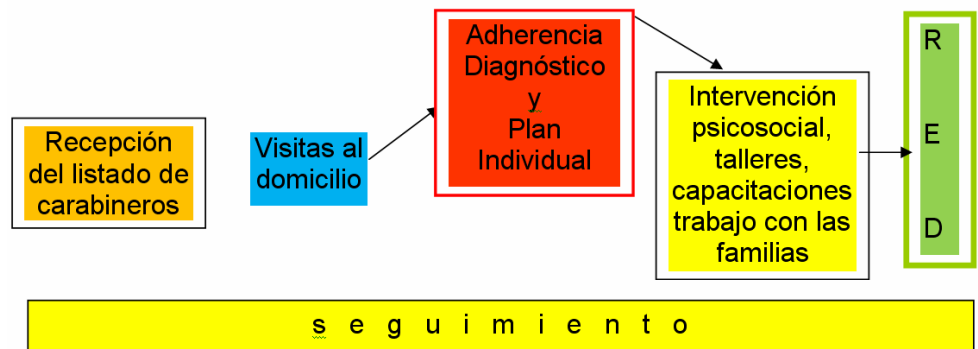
Recepción del listado de carabineros

Visitas al domicilio

Adherencia Diagnóstico y Plan Individual

Intervención psicosocial, talleres, capacitaciones trabajo con las familias

R
E
D

s e g u i m i e n t o